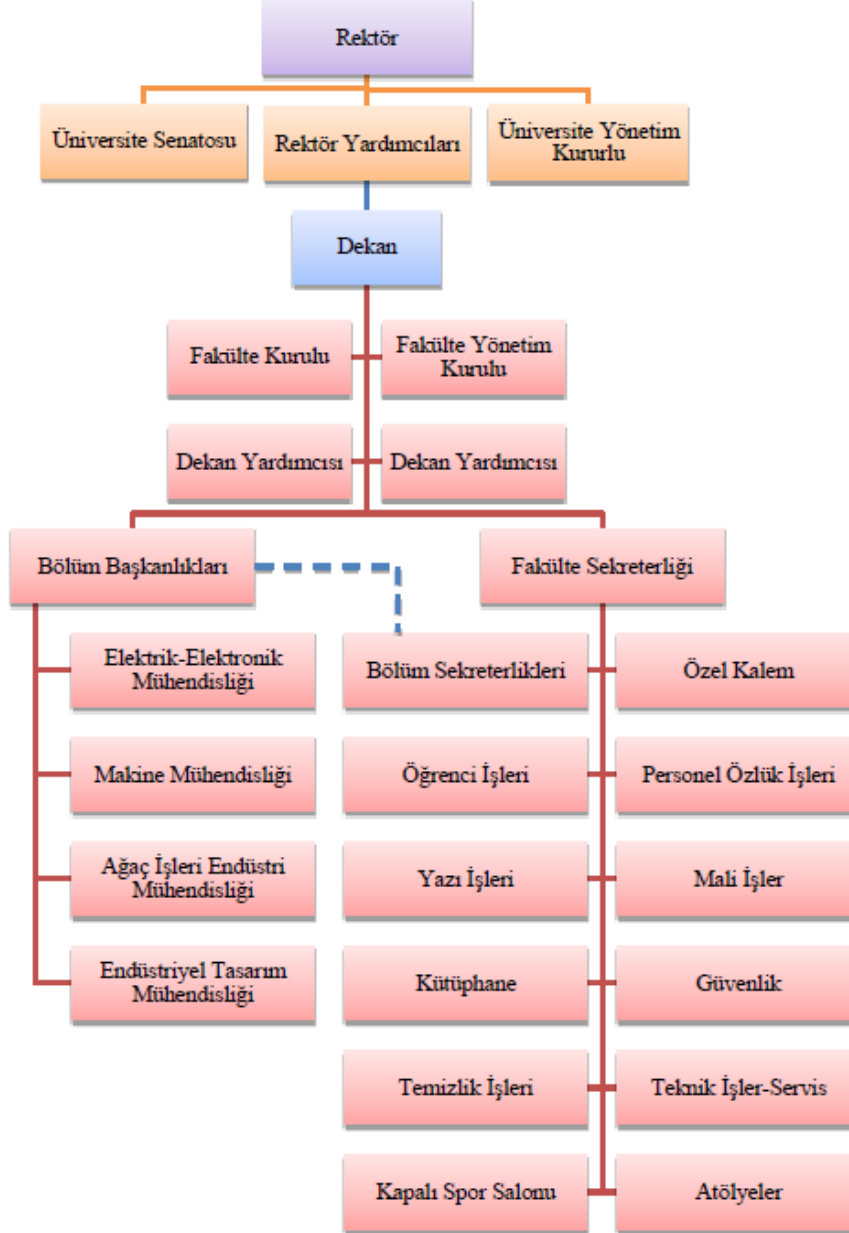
Rektör

Üniversite Senatosu

Rektör Yardımcıları

Üniversite Yönetim Kurulu

Dekan

Fakülte Kurulu

Fakülte Yönetim Kurulu

Dekan Yardımcısı

Dekan Yardımcısı

Bölüm Başkanlıkları

Fakülte Sekreterliği

Elektrik-Elektronik Mühendisliği

Makine Mühendisliği

Ağaç İşleri Endüstri Mühendisliği

Endüstriyel Tasarım Mühendisliği

Bölüm Sekreterlikleri

Özel Kalem

Öğrenci İşleri

Personel Özlük İşleri

Yazı İşleri

Mali İşler

Kütüphane

Güvenlik

Temizlik İşleri

Teknik İşler-Servis

Kapalı Spor Salonu

Atölyeler